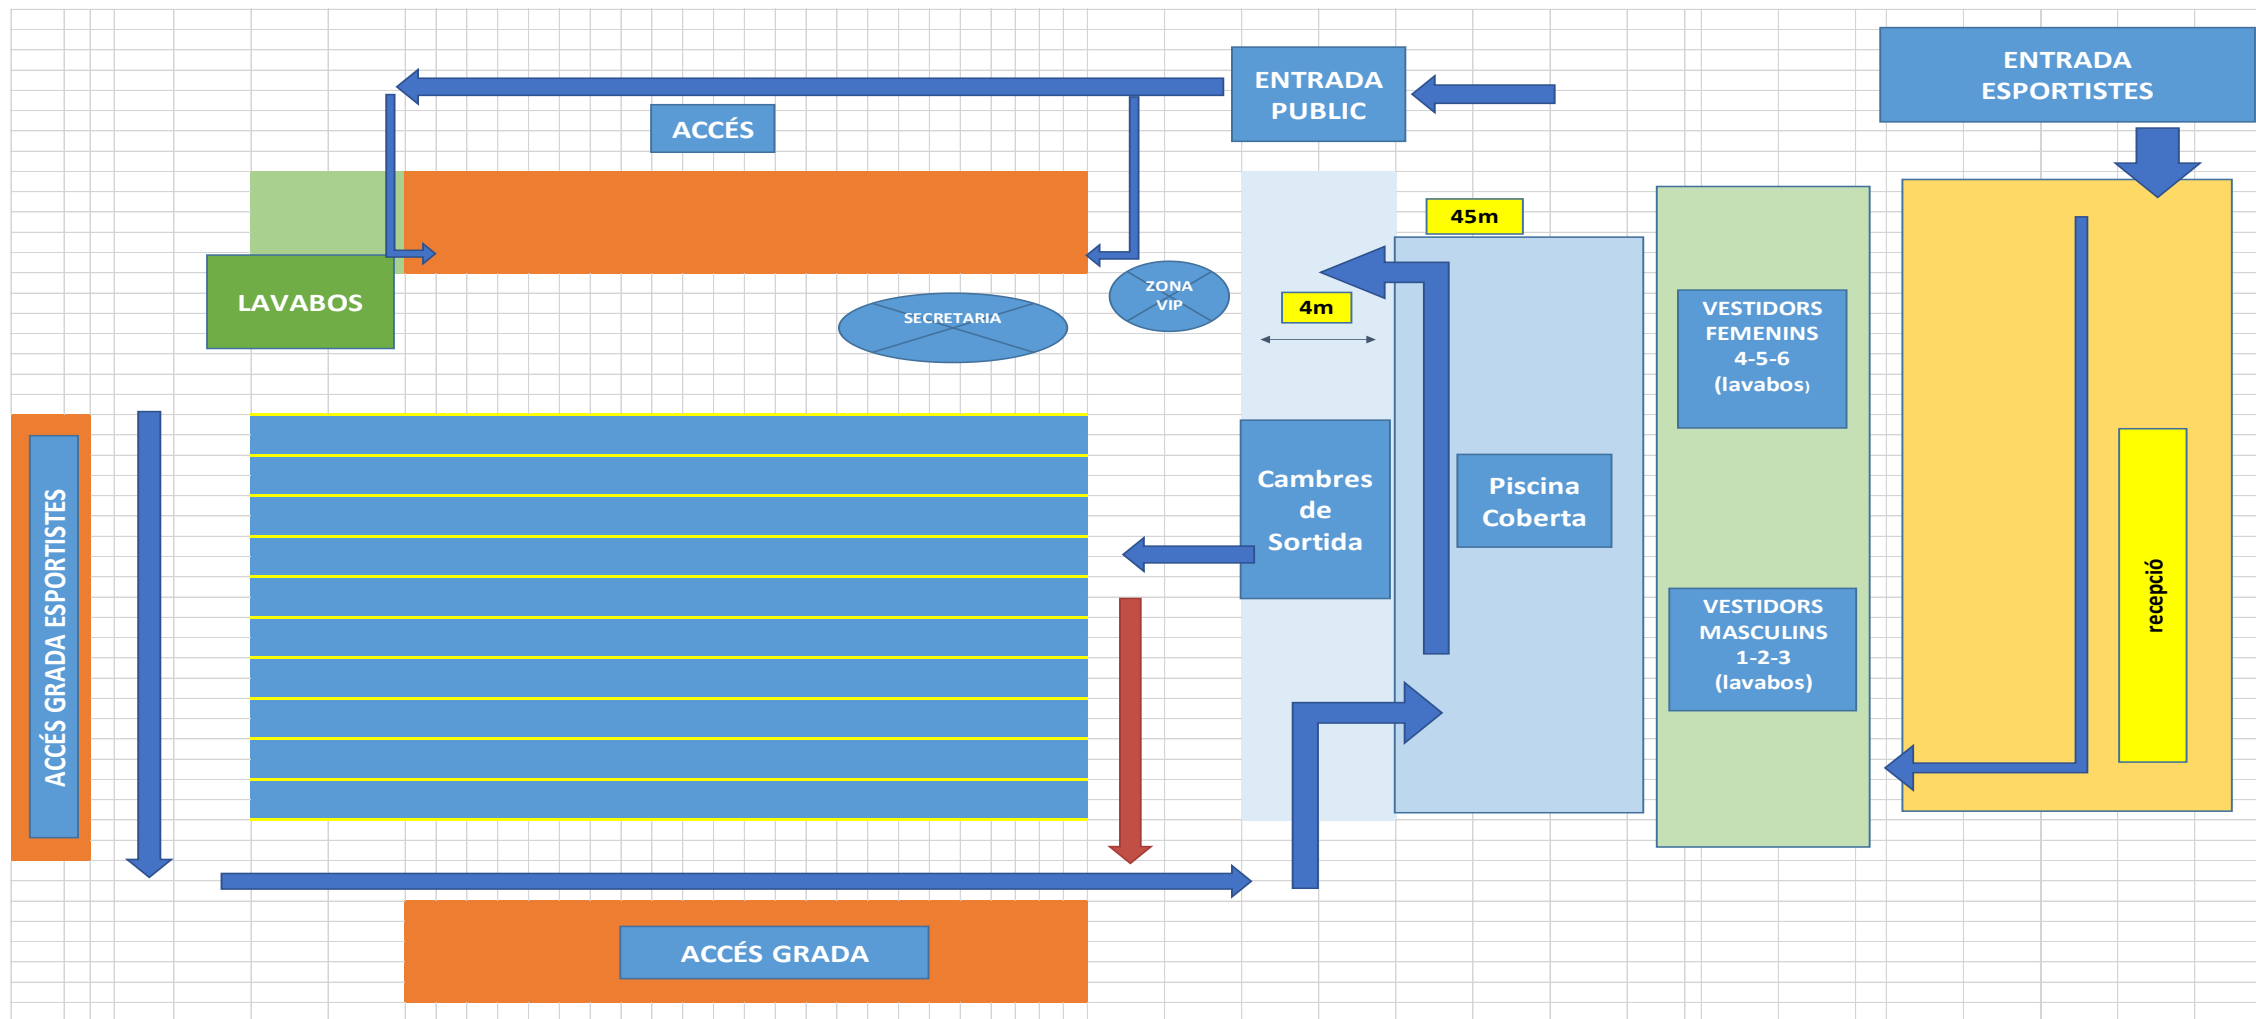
ENTRADA PUBLIC

ENTRADA ESPORTISTES

ACCÉS

LAVABOS

SECRETARIA

ZONA VIP

45m

4m

VESTIDORS FEMENINS 4-5-6 (lavabos)

ACCÉS GRADA ESPORTISTES

Cambres de Sortida

Piscina Coberta

recepció

VESTIDORS MASCULINS 1-2-3 (lavabos)

ACCÉS GRADA